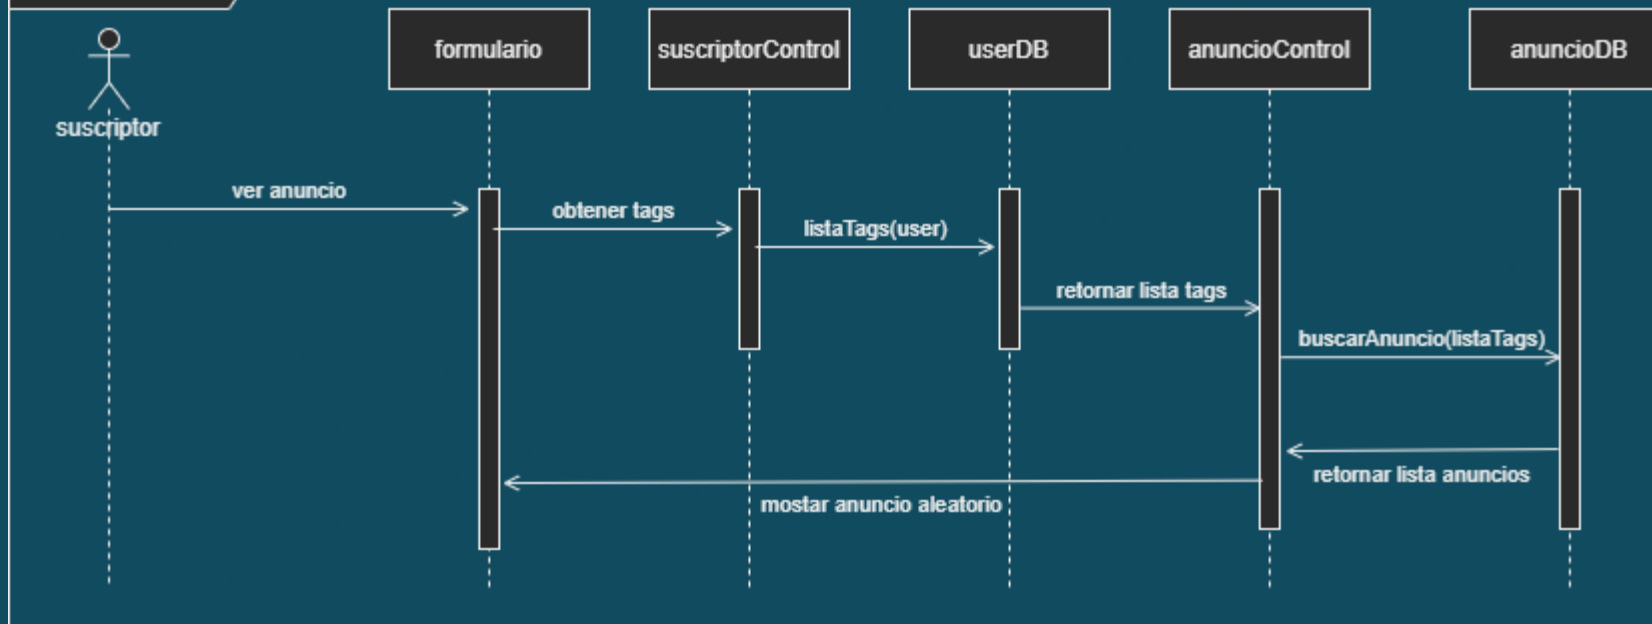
suscriptor
formulario
suscriptorControl
userDB
anuncioControl
anuncioDB
ver anuncio
obtener tags
listaTags(user)
retornar lista tags
buscarAnuncio(listaTags)
retornar lista anuncios
mostar anuncio aleatorio